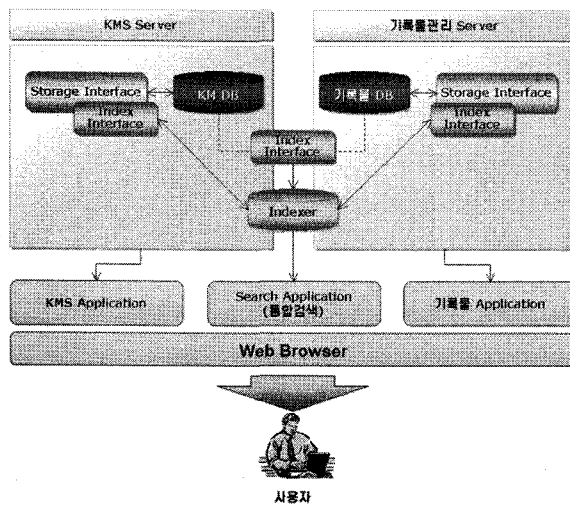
KMS Server

기록물관리 Server

Storage Interface

KM DB

Index Interface

기록물 DB

Storage Interface

Index Interface

Index Interface

Indexer

KMS Application

Search Application (통합검색)

기록물 Application

Web Browser

사용자